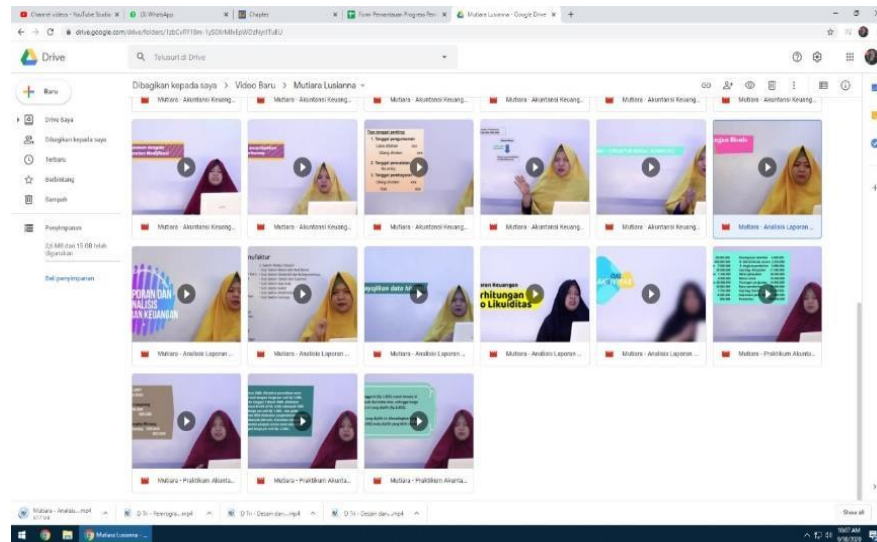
Channel videos - YouTube Studio | (3) WhatsApp | Chapter | Form Pemantauan Progress Pen | Mutiara Luslanna - Google Drive | +

drive.google.com/drive/folders/1zbCvRY18m-1ySOXrMkEpWOdNyrITuEU

Drive

Telusuri di Drive

Baru

Drive Saya

Dibagikan kepada saya

Terbaru

Berbintang

Sampah

Penyimpanan

2,6 MB dari 15 GB telah digunakan

Beli penyimpanan

Dibagikan kepada saya > Video Baru > Mutiara Luslanna

Mutiara - Akuntansi Keuang...
Mutiara - Akuntansi Keuang...
Mutiara - Akuntansi Keuang...
Mutiara - Akuntansi Keuang...
Mutiara - Akuntansi Keuang...
Mutiara - Akuntansi Keuang...

Mutiara - Akuntansi Keuang...
Mutiara - Akuntansi Keuang...
Mutiara - Akuntansi Keuang...
Mutiara - Akuntansi Keuang...
Mutiara - Akuntansi Keuang...
Mutiara - Analisis Laporan ...

Mutiara - Analisis Laporan ...
Mutiara - Analisis Laporan ...
Mutiara - Analisis Laporan ...
Mutiara - Analisis Laporan ...
Mutiara - Analisis Laporan ...
Mutiara - Praktikum Akunta...

Mutiara - Praktikum Akunta...
Mutiara - Praktikum Akunta...
Mutiara - Praktikum Akunta...

Mutiara - Analisis....mp4
D Tri - Perangga....mp4
D Tri - Desain dan....mp4
D Tri - Desain dan....mp4

Show all

Mutiara Luslanna - ...

10:07 AM